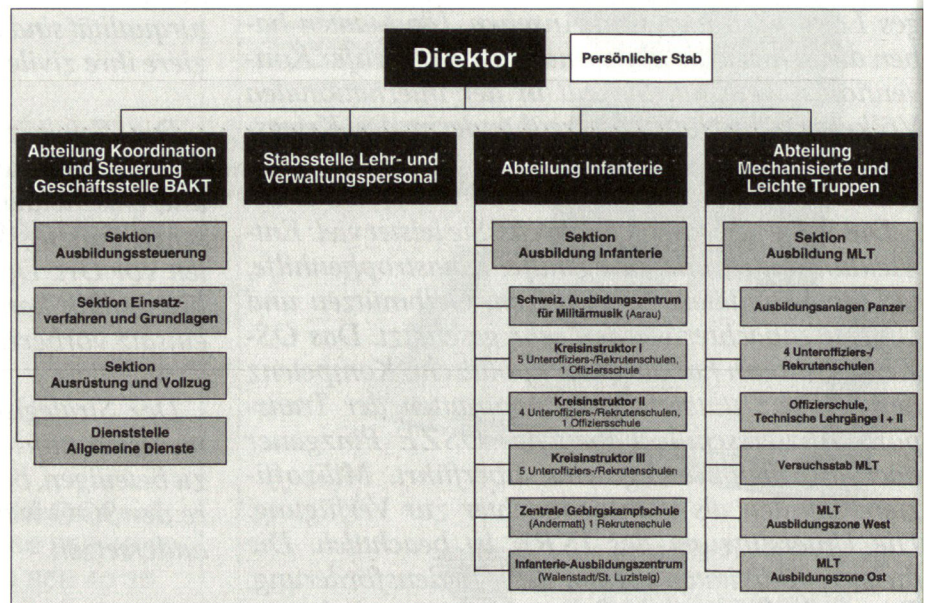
Direktor

Persönlicher Stab

Abteilung Koordination und Steuerung Geschäftsstelle BAKT

Sektion Ausbildungssteuerung

Sektion Einsatzverfahren und Grundlagen

Sektion Ausrüstung und Vollzug

Dienststelle Allgemeine Dienste

Stabsstelle Lehr- und Verwaltungspersonal

Abteilung Infanterie

Sektion Ausbildung Infanterie

Schweiz. Ausbildungszentrum für Militärmusik (Aarau)

Kreisinstruktor I
5 Unteroffiziers-/Rekrutenschulen, 1 Offiziersschule

Kreisinstruktor II
4 Unteroffiziers-/Rekrutenschulen, 1 Offiziersschule

Kreisinstruktor III
5 Unteroffiziers-/Rekrutenschulen

Zentrale Gebirgskampfschule (Andermatt) 1 Rekrutenschule

Infanterie-Ausbildungszentrum (Walenstadt/St. Luzisteig)

Abteilung Mechanisierte und Leichte Truppen

Sektion Ausbildung MLT

Ausbildungsanlagen Panzer

4 Unteroffiziers-/ Rekrutenschulen

Offizierschule, Technische Lehrgänge I + II

Versuchsstab MLT

MLT Ausbildungszone West

MLT Ausbildungszone Ost